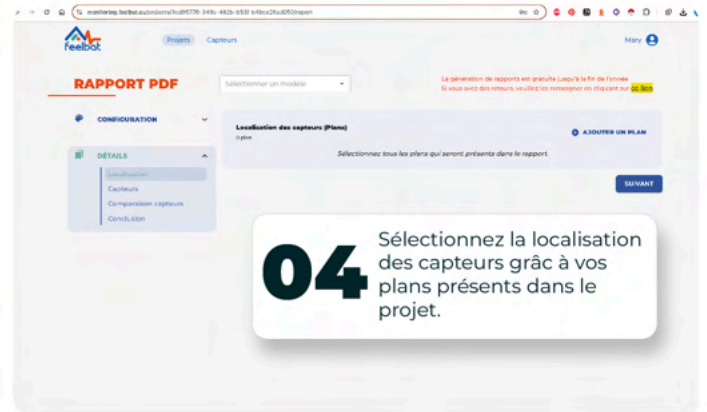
monitoring.feelbot.eu/projects/3cd95776-349c-492b-b93f-b4bce26cd050/report

Feelbot

Projets Capteurs

Mary

RAPPORT PDF

Sélectionner un modèle

La génération de rapports est gratuite jusqu'à la fin de l'année
Si vous avez des retours, veuillez les renseigner en cliquant sur ce lien

CONFIGURATION

DÉTAILS

Localisation
Capteurs
Comparaison capteurs
Conclusion

Localisation des capteurs (Plans)
0 plan

AJOUTER UN PLAN

Sélectionnez tous les plans qui seront présents dans le rapport.

SUIVANT

04

Sélectionnez la localisation des capteurs grâc à vos plans présents dans le projet.